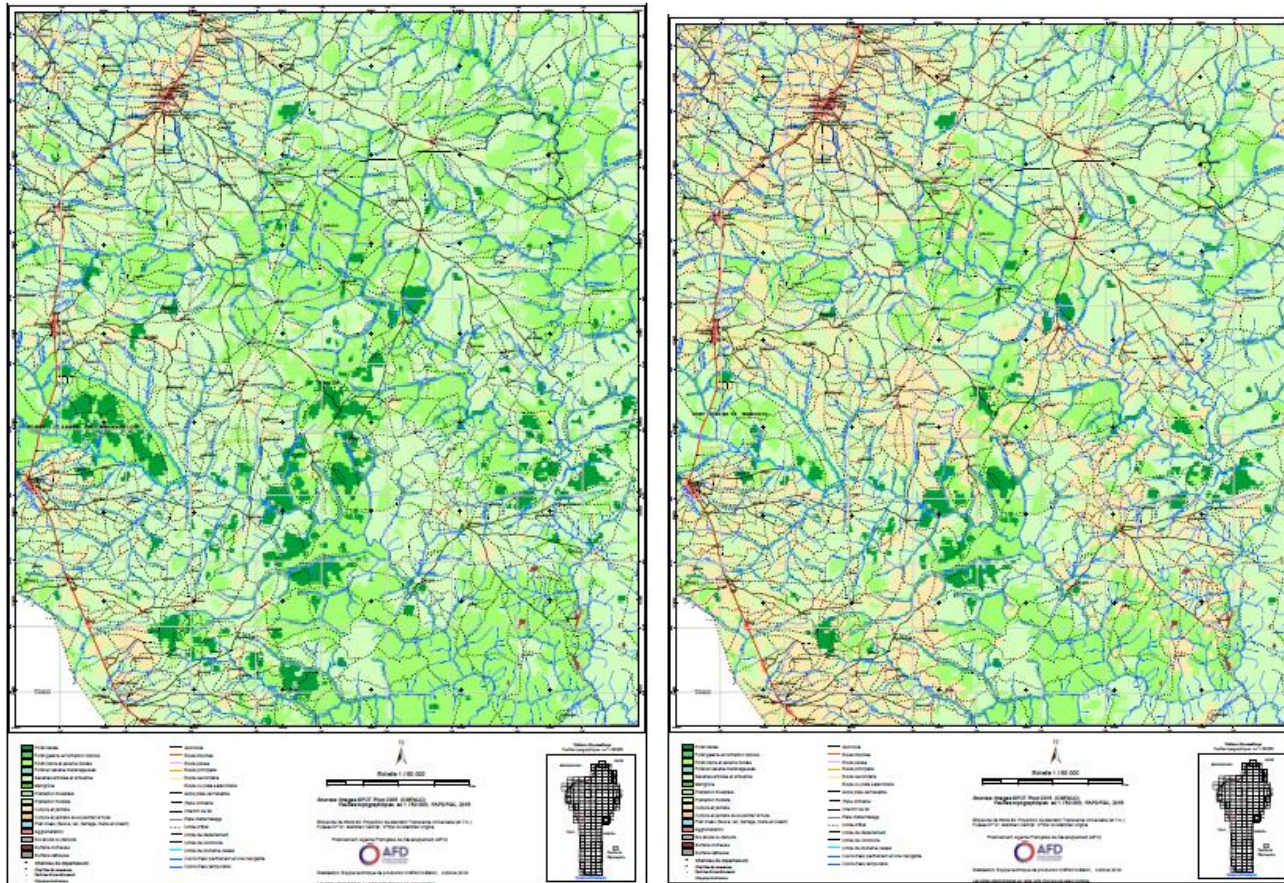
TOGO

Echelle 1 / 50 000

Sources: Images SPOT Pleo 2005 (CNES)
Feuilles topographiques au 1 / 50 000 : PAPS/RAL 2016

Financement Agence Française de Développement (AFD)

AFD

TOGO

Echelle 1 / 50 000

Sources: Images SPOT Pleo 2005 (CNES)
Feuilles topographiques au 1 / 50 000 : PAPS/RAL 2016

Financement Agence Française de Développement (AFD)

AFD

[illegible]